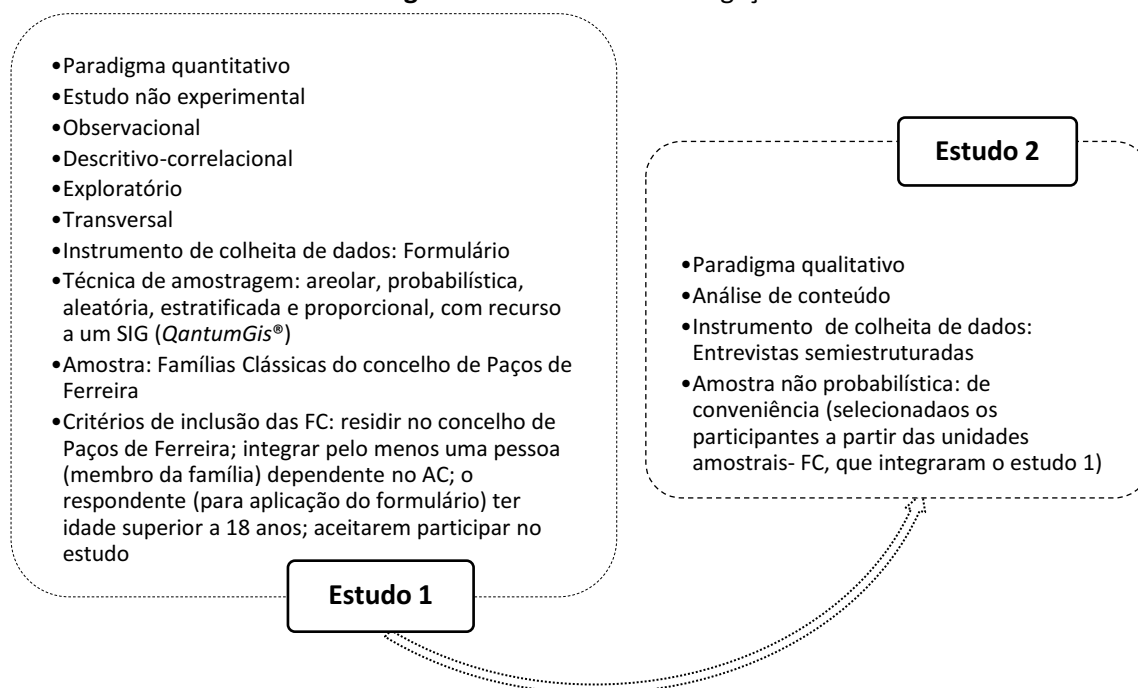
•Paradigma quantitativo
•Estudo não experimental
•Observacional
•Descritivo-correlacional
•Exploratório
•Transversal
•Instrumento de colheita de dados: Formulário
•Técnica de amostragem: areolar, probabilística, aleatória, estratificada e proporcional, com recurso a um SIG (*QantumGis®*)
•Amostra: Famílias Clássicas do concelho de Paços de Ferreira
•Critérios de inclusão das FC: residir no concelho de Paços de Ferreira; integrar pelo menos uma pessoa (membro da família) dependente no AC; o respondente (para aplicação do formulário) ter idade superior a 18 anos; aceitarem participar no estudo

Estudo 1

Estudo 2

•Paradigma qualitativo
•Análise de conteúdo
•Instrumento de colheita de dados: Entrevistas semiestruturadas
•Amostra não probabilística: de conveniência (selecionadaos os participantes a partir das unidades amostrais- FC, que integraram o estudo 1)